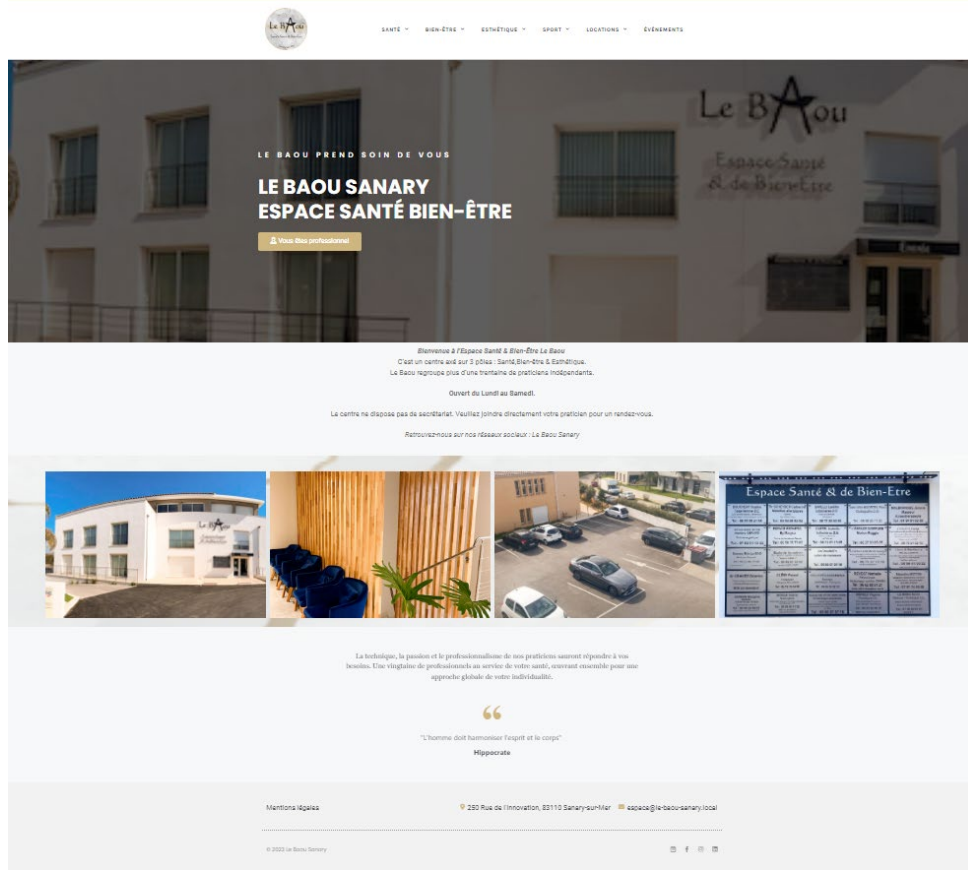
Le BAou

SANTÉ ˅ BIEN-ÊTRE ˅ ESTHÉTIQUE ˅ SPORT ˅ LOCATIONS ˅ ÉVÉNEMENTS

Le BAou
Espace Santé & de Bien-Être

LE BAOU PREND SOIN DE VOUS

LE BAOU SANARY
ESPACE SANTÉ BIEN-ÊTRE

Vous êtes professionnel

Bienvenue à l'Espace Santé & Bien-Être Le Baou
C'est un centre axé sur 3 pôles : Santé,Bien-être & Esthétique.
Le Baou regroupe plus d'une trentaine de praticiens indépendants.

Ouvert du Lundi au Samedi.

Le centre ne dispose pas de secrétariat. Veuillez joindre directement votre praticien pour un rendez-vous.

Retrouvez-nous sur nos réseaux sociaux : Le Baou Sanary

Espace Santé & de Bien-Être

La technique, la passion et le professionnalisme de nos praticiens sauront répondre à vos besoins. Une vingtaine de professionnels au service de votre santé, œuvrant ensemble pour une approche globale de votre individualité.

"

"L'homme doit harmoniser l'esprit et le corps"
Hippocrate

Mentions légales

250 Rue de l'Innovation, 83110 Sanary-sur-Mer espace@le-baou-sanary.local

© 2023 Le Baou Sanary